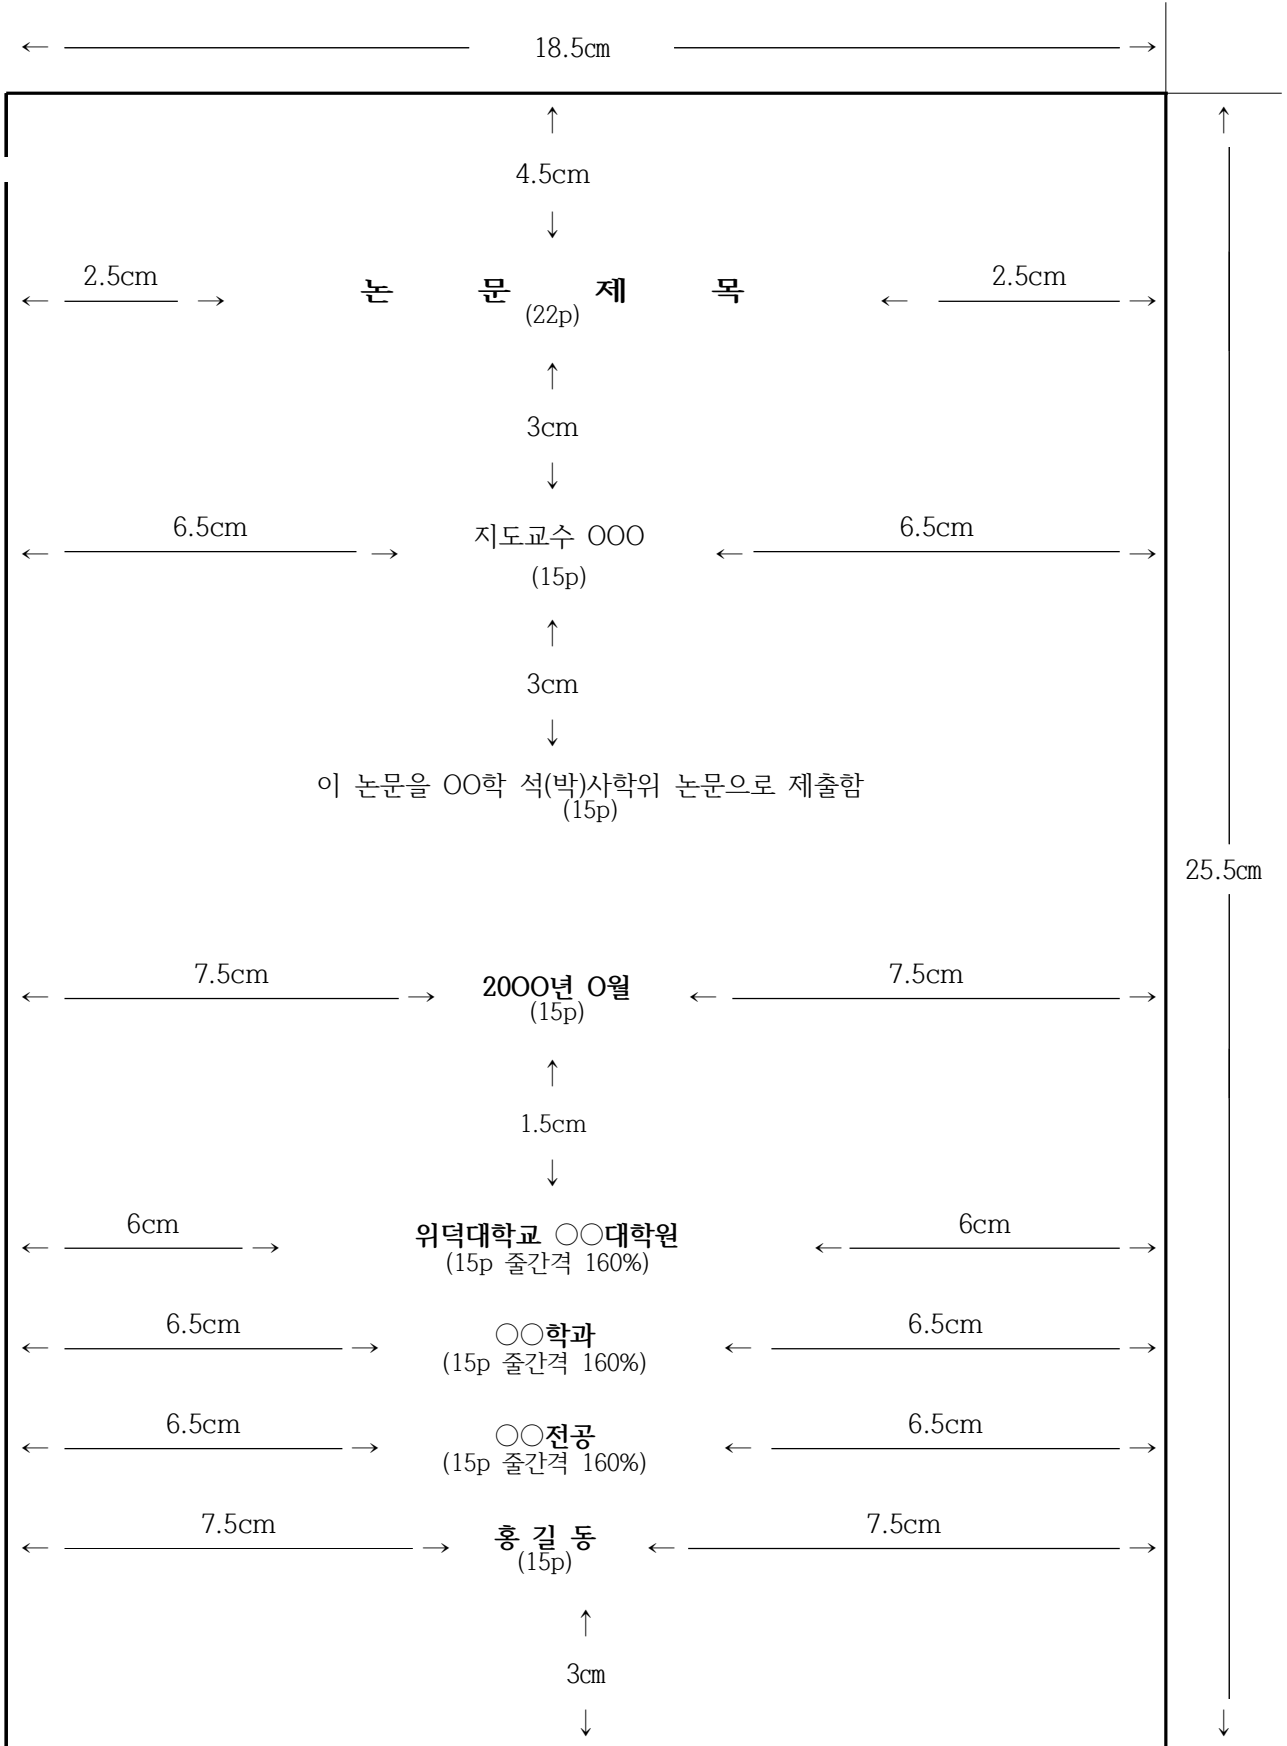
← 18.5㎝ →

↑
4.5cm
↓

← 2.5cm → 논 문 제 목 (22p) ← 2.5cm →

↑
3cm
↓

← 6.5cm → 지도교수 OOO (15p) ← 6.5cm →

↑
3cm
↓

이 논문을 OO학 석(박)사학위 논문으로 제출함
(15p)

↑
25.5㎝
↓

← 7.5cm → 20OO년 O월 (15p) ← 7.5cm →

↑
1.5cm
↓

← 6cm → 위덕대학교 ○○대학원 (15p 줄간격 160%) ← 6cm →

← 6.5cm → ○○학과 (15p 줄간격 160%) ← 6.5cm →

← 6.5cm → ○○전공 (15p 줄간격 160%) ← 6.5cm →

← 7.5cm → 홍 길 동 (15p) ← 7.5cm →

↑
3㎝
↓